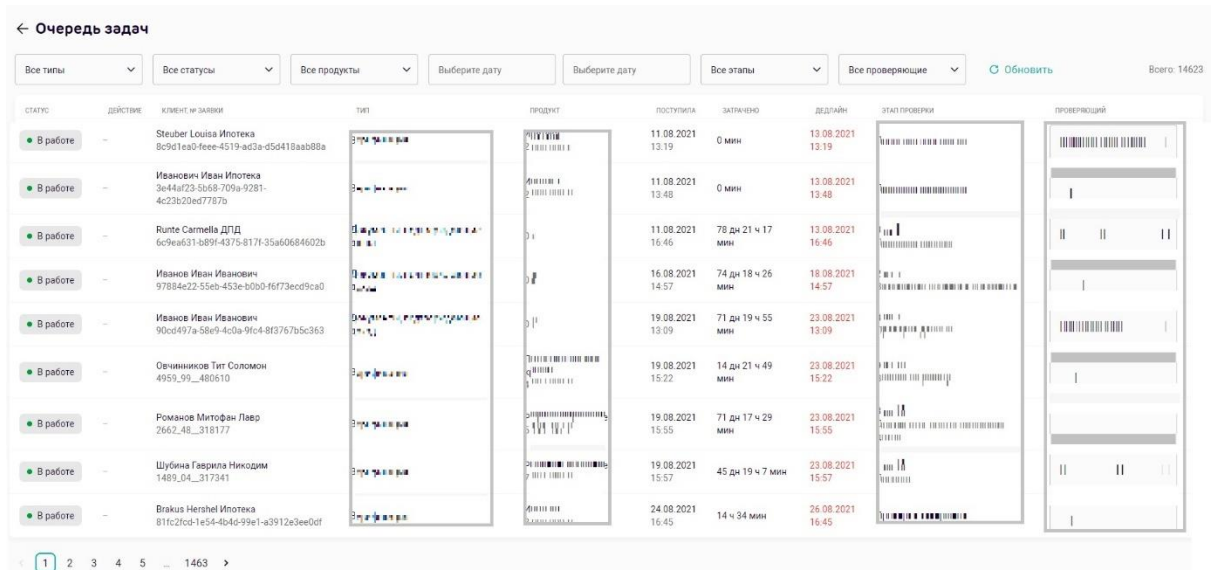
← Очередь задач

Все типы | Все статусы | Все продукты | Выберите дату | Выберите дату | Все этапы | Все проверяющие | Обновить | Всего: 14623

| СТАТУС | ДЕЙСТВИЕ | КЛИЕНТ, № ЗАЯВКИ | ТИП | ПРОДУКТ | ПОСТУПИЛА | ЗАТРАЧЕНО | ДЕДЛАЙН | ЭТАП ПРОВЕРКИ | ПРОВЕРЯЮЩИЙ |
|---|---|---|---|---|---|---|---|---|---|
| • В работе | – | Steuber Louisa Ипотека 8c9d1ea0-feee-4519-ad3a-d5d418aab88a | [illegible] | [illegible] | 11.08.2021 13:19 | 0 мин | 13.08.2021 13:19 | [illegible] | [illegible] |
| • В работе | – | Иванович Иван Ипотека 3e44af23-5b68-709a-9281-4c23b20ed7787b | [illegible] | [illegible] | 11.08.2021 13:48 | 0 мин | 13.08.2021 13:48 | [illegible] | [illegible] |
| • В работе | – | Runte Carmella ДПД 6c9ea631-b89f-4375-817f-35a60684602b | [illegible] | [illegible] | 11.08.2021 16:46 | 78 дн 21 ч 17 мин | 13.08.2021 16:46 | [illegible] | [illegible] |
| • В работе | – | Иванов Иван Иванович 97884e22-55eb-453e-b0b0-f6f73ecd9ca0 | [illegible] | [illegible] | 16.08.2021 14:57 | 74 дн 18 ч 26 мин | 18.08.2021 14:57 | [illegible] | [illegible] |
| • В работе | – | Иванов Иван Иванович 90cd497a-58e9-4c0a-9fc4-8f3767b5c363 | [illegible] | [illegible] | 19.08.2021 13:09 | 71 дн 19 ч 55 мин | 23.08.2021 13:09 | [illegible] | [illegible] |
| • В работе | – | Овчинников Тит Соломон 4959_99_480610 | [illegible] | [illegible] | 19.08.2021 15:22 | 14 дн 21 ч 49 мин | 23.08.2021 15:22 | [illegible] | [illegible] |
| • В работе | – | Романов Митофан Лавр 2662_48_318177 | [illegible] | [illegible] | 19.08.2021 15:55 | 71 дн 17 ч 29 мин | 23.08.2021 15:55 | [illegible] | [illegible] |
| • В работе | – | Шубина Гаврила Никодим 1489_04_317341 | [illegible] | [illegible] | 19.08.2021 15:57 | 45 дн 19 ч 7 мин | 23.08.2021 15:57 | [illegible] | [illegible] |
| • В работе | – | Brakus Hershel Ипотека 81fc2fcd-1e54-4b4d-99e1-a3912e3ee0df | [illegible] | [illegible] | 24.08.2021 16:45 | 14 ч 34 мин | 26.08.2021 16:45 | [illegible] | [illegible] |

< 1 2 3 4 5 ... 1463 >